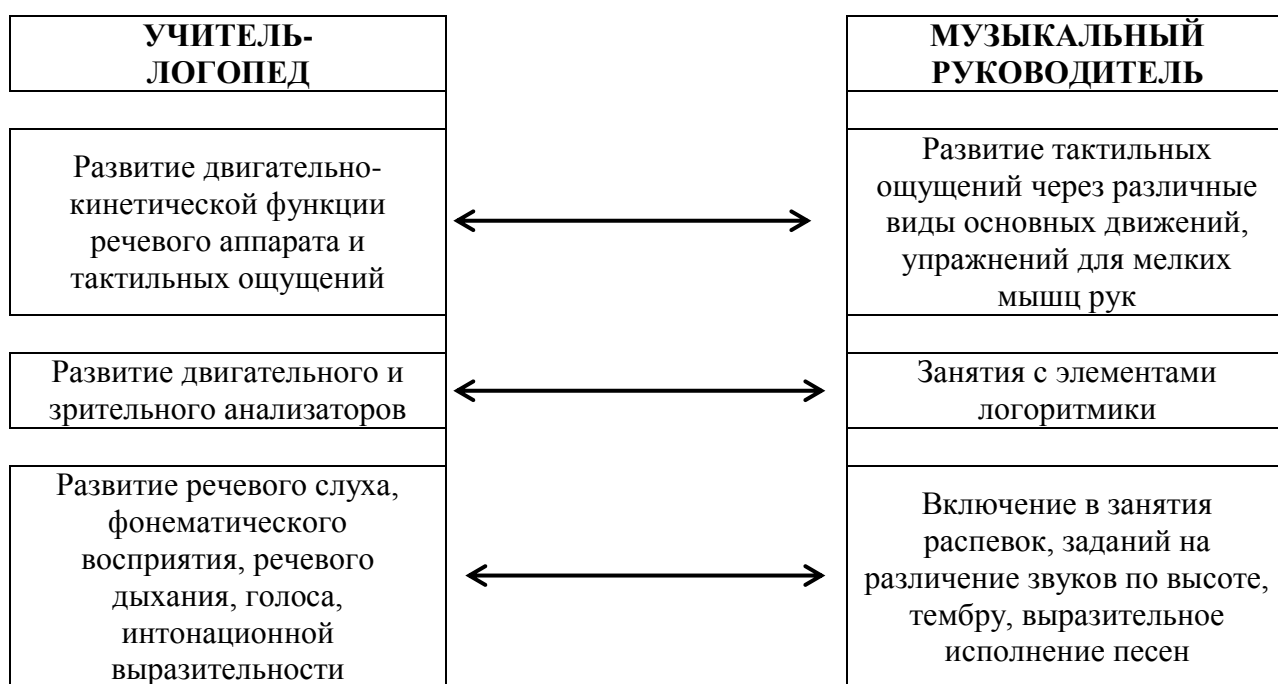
УЧИТЕЛЬ-ЛОГОПЕД

МУЗЫКАЛЬНЫЙ РУКОВОДИТЕЛЬ

Развитие двигательно-кинетической функции речевого аппарата и тактильных ощущений

Развитие тактильных ощущений через различные виды основных движений, упражнений для мелких мышц рук

Развитие двигательного и зрительного анализаторов

Занятия с элементами логоритмики

Развитие речевого слуха, фонематического восприятия, речевого дыхания, голоса, интонационной выразительности

Включение в занятия распевок, заданий на различение звуков по высоте, тембру, выразительное исполнение песен